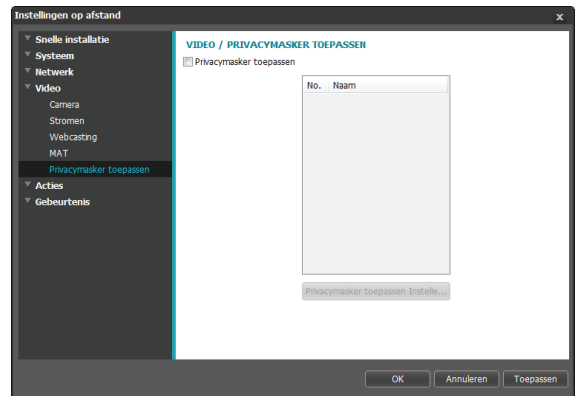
Instellingen op afstand

x

Snelle installatie
Systeem
Netwerk
Video
Camera
Stromen
Webcasting
MAT
Privacymasker toepassen
Acties
Gebeurtenis

VIDEO / PRIVACYMASKER TOEPASSEN

Privacymasker toepassen

| No. | Naam |
|---|---|

Privacymasker toepassen Instelle...

OK

Annuleren

Toepassen